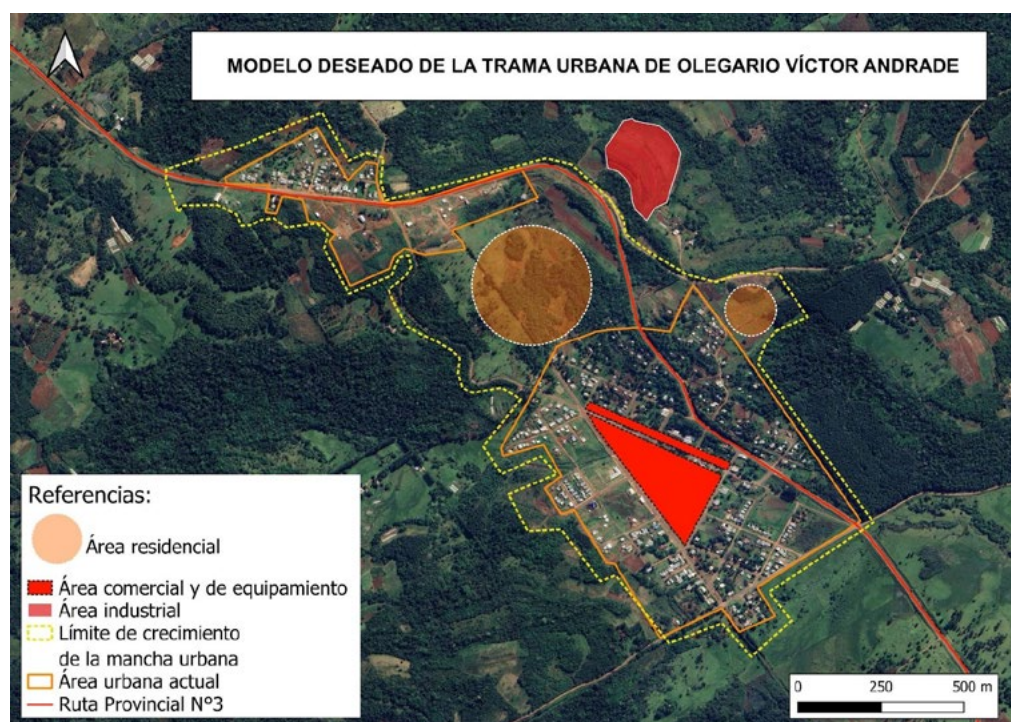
MODELO DESEADO DE LA TRAMA URBANA DE OLEGARIO VÍCTOR ANDRADE

Referencias:

Área residencial

Área comercial y de equipamiento

Área industrial

Límite de crecimiento de la mancha urbana

Área urbana actual

Ruta Provincial N°3

0 250 500 m